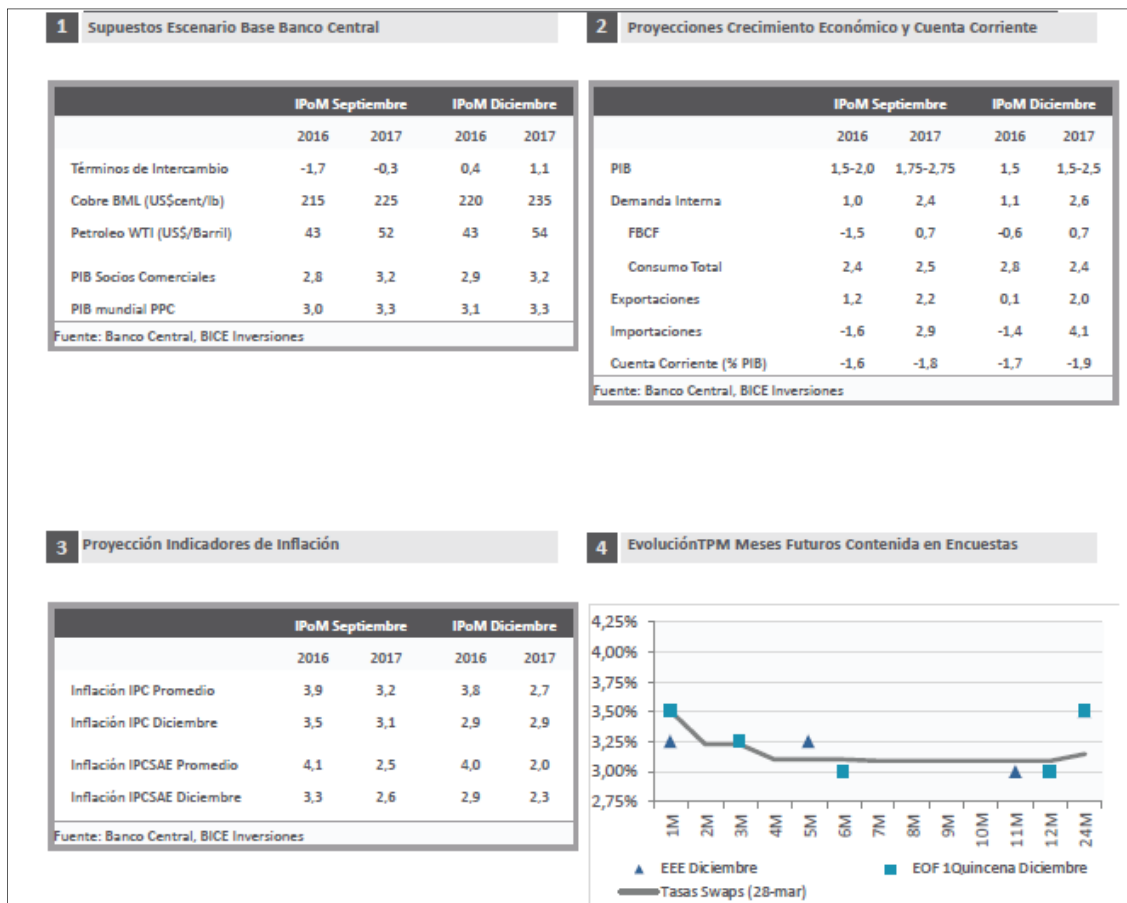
1 Supuestos Escenario Base Banco Central

| | IPoM Septiembre | | IPoM Diciembre | |
|---|---|---|---|---|
| | 2016 | 2017 | 2016 | 2017 |
| Términos de Intercambio | -1,7 | -0,3 | 0,4 | 1,1 |
| Cobre BML (US$cent/lb) | 215 | 225 | 220 | 235 |
| Petroleo WTI (US$/Barril) | 43 | 52 | 43 | 54 |
| PIB Socios Comerciales | 2,8 | 3,2 | 2,9 | 3,2 |
| PIB mundial PPC | 3,0 | 3,3 | 3,1 | 3,3 |

Fuente: Banco Central, BICE Inversiones

2 Proyecciones Crecimiento Económico y Cuenta Corriente

| | IPoM Septiembre | | IPoM Diciembre | |
|---|---|---|---|---|
| | 2016 | 2017 | 2016 | 2017 |
| PIB | 1,5-2,0 | 1,75-2,75 | 1,5 | 1,5-2,5 |
| Demanda Interna | 1,0 | 2,4 | 1,1 | 2,6 |
| FBCF | -1,5 | 0,7 | -0,6 | 0,7 |
| Consumo Total | 2,4 | 2,5 | 2,8 | 2,4 |
| Exportaciones | 1,2 | 2,2 | 0,1 | 2,0 |
| Importaciones | -1,6 | 2,9 | -1,4 | 4,1 |
| Cuenta Corriente (% PIB) | -1,6 | -1,8 | -1,7 | -1,9 |

Fuente: Banco Central, BICE Inversiones

3 Proyección Indicadores de Inflación

| | IPoM Septiembre | | IPoM Diciembre | |
|---|---|---|---|---|
| | 2016 | 2017 | 2016 | 2017 |
| Inflación IPC Promedio | 3,9 | 3,2 | 3,8 | 2,7 |
| Inflación IPC Diciembre | 3,5 | 3,1 | 2,9 | 2,9 |
| Inflación IPCSAE Promedio | 4,1 | 2,5 | 4,0 | 2,0 |
| Inflación IPCSAE Diciembre | 3,3 | 2,6 | 2,9 | 2,3 |

Fuente: Banco Central, BICE Inversiones

4 EvoluciónTPM Meses Futuros Contenida en Encuestas

4,25%
4,00%
3,75%
3,50%
3,25%
3,00%
2,75%
1M 2M 3M 4M 5M 6M 7M 8M 9M 10M 11M 12M 24M

EEE Diciembre
EOF 1Quincena Diciembre
Tasas Swaps (28-mar)